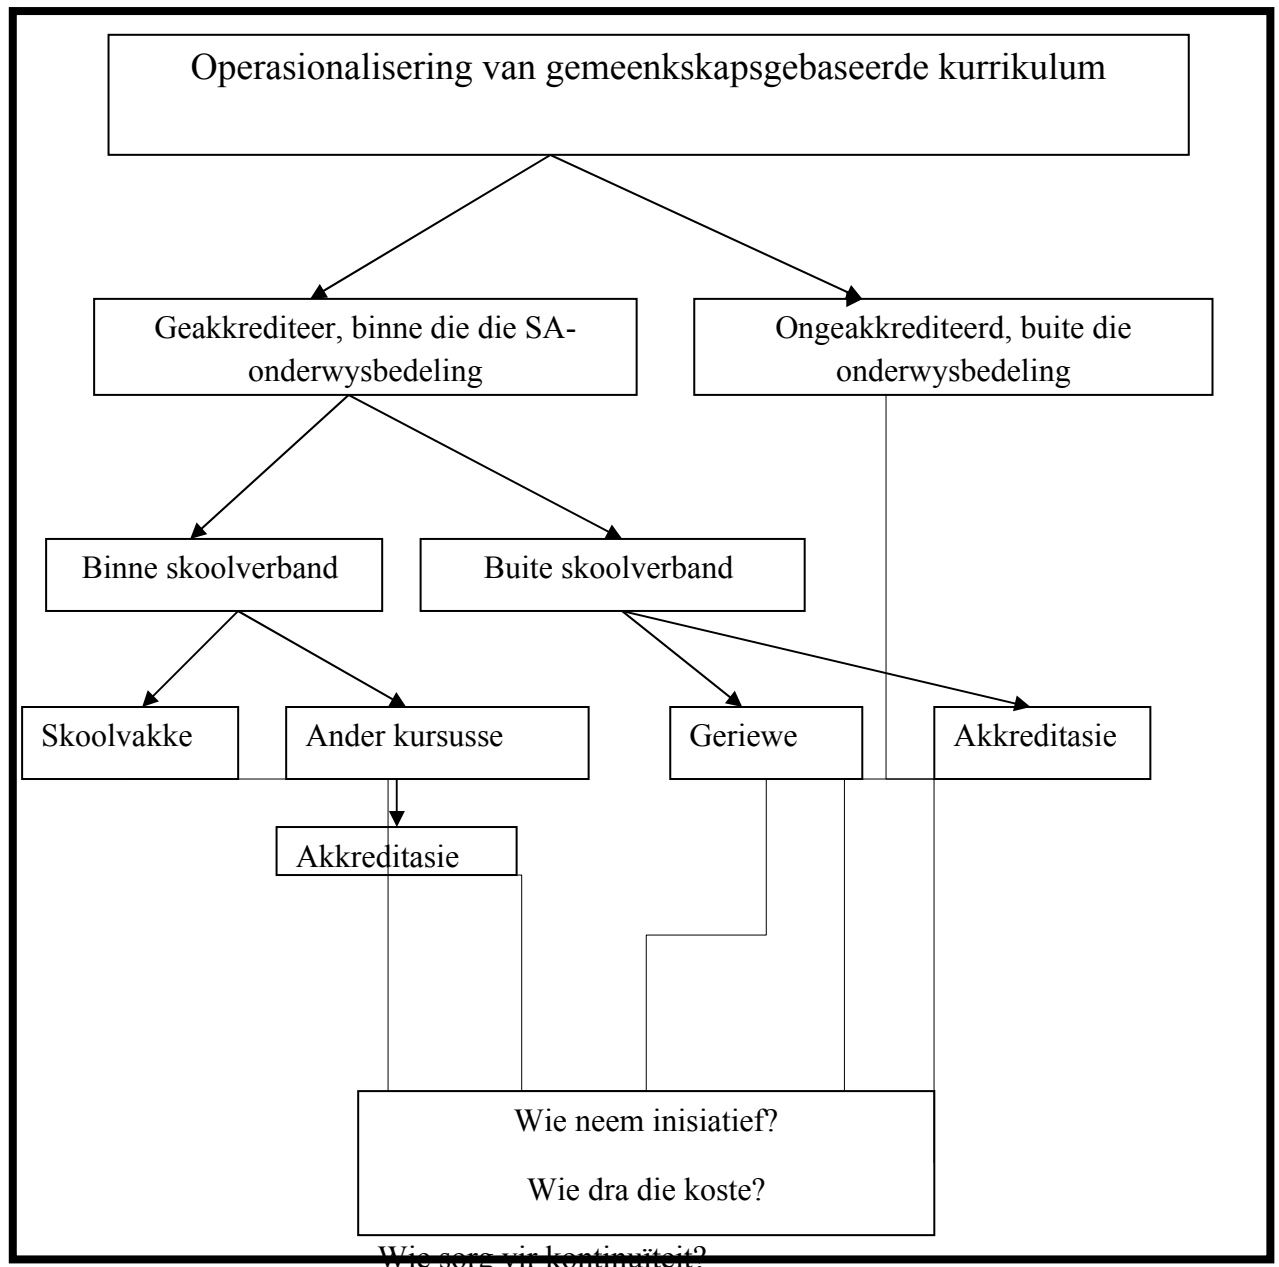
Operasionalisering van gemeenkskapsgebaseerde kurrikulum

Geakkrediteer, binne die die SA-onderwysbedeling

Ongeakkrediteerd, buite die onderwysbedeling

Binne skoolverband

Buite skoolverband

Skoolvakke

Ander kursusse

Geriewe

Akkreditasie

Akkreditasie

Wie neem inisiatief?

Wie dra die koste?

Wie sorg vir kontinuïteit?